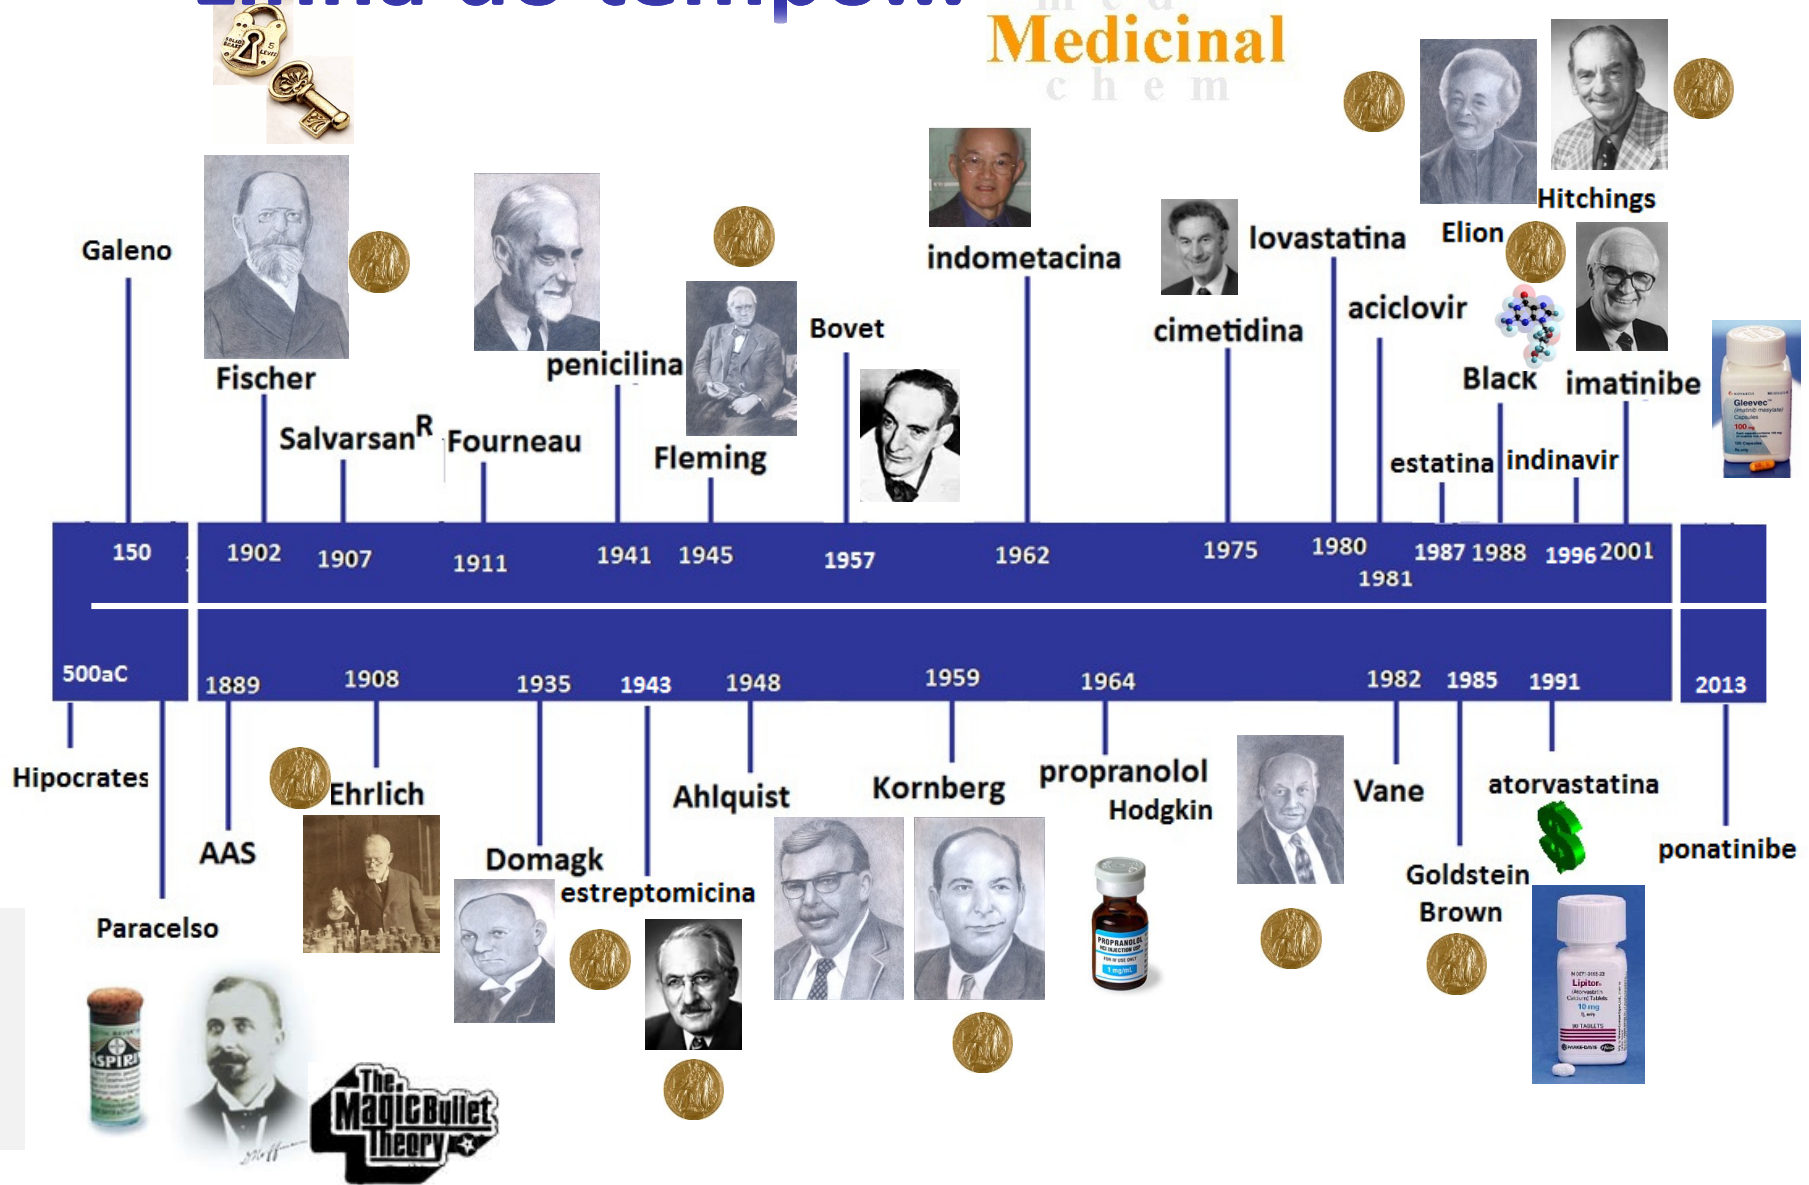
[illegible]

m e d
Medicinal
c h e m

Galeno
Fischer
SalvarsanR
Fourneau
penicilina
Fleming
Bovet
indometacina
cimetidina
lovastatina
aciclovir
Elion
Hitchings
Black
imatinibe
estatina
indinavir

Gleevec

150
1902
1907
1911
1941
1945
1957
1962
1975
1980
1981
1987
1988
1996
2001

500aC
1889
1908
1935
1943
1948
1959
1964
1982
1985
1991
2013

Hipocrates
Paracelso
AAS
Ehrlich
Domagk
estreptomicina
Ahlquist
Kornberg
propranolol
Hodgkin
Vane
atorvastatina
Goldstein
Brown
ponatinibe

ASPIRIN

The Magic Bullet Theory

PROPRANOLOL

Lipitor